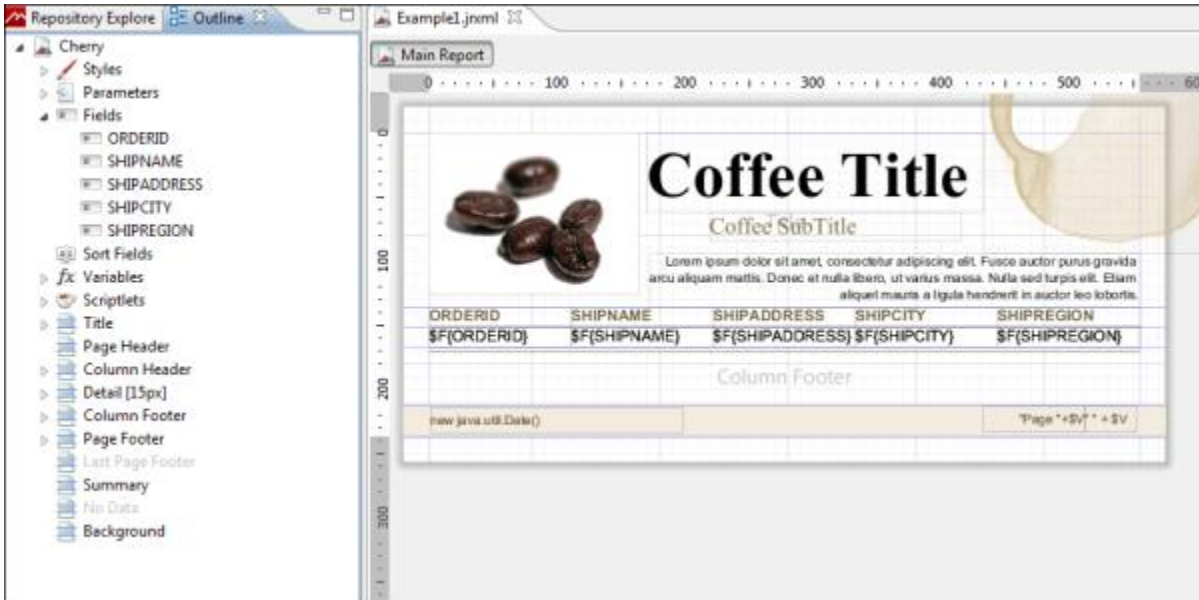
Repository Explore | Outline

Cherry
Styles
Parameters
Fields
ORDERID
SHIPNAME
SHIPADDRESS
SHIPCITY
SHIPREGION
Sort Fields
$fx$ Variables
Scriptlets
Title
Page Header
Column Header
Detail [15px]
Column Footer
Page Footer
Last Page Footer
Summary
No Data
Background

Example1.jrxml

Main Report

0 100 200 300 400 500 60

100
200
300

Coffee Title

Coffee SubTitle

Lorem ipsum dolor sit amet, consectetur adipiscing elit. Fusce auctor purus gravida arcu aliquam mattis. Donec et nulla libero, ut varius massa. Nulla sed turpis elit. Etiam aliquet mauris a ligula hendrerit in auctor leo lobortis.

| ORDERID | SHIPNAME | SHIPADDRESS | SHIPCITY | SHIPREGION |
|---|---|---|---|---|
| $F{ORDERID} | $F{SHIPNAME} | $F{SHIPADDRESS} | $F{SHIPCITY} | $F{SHIPREGION} |

Column Footer

new java.util.Date()

"Page "+$V{ " + $V